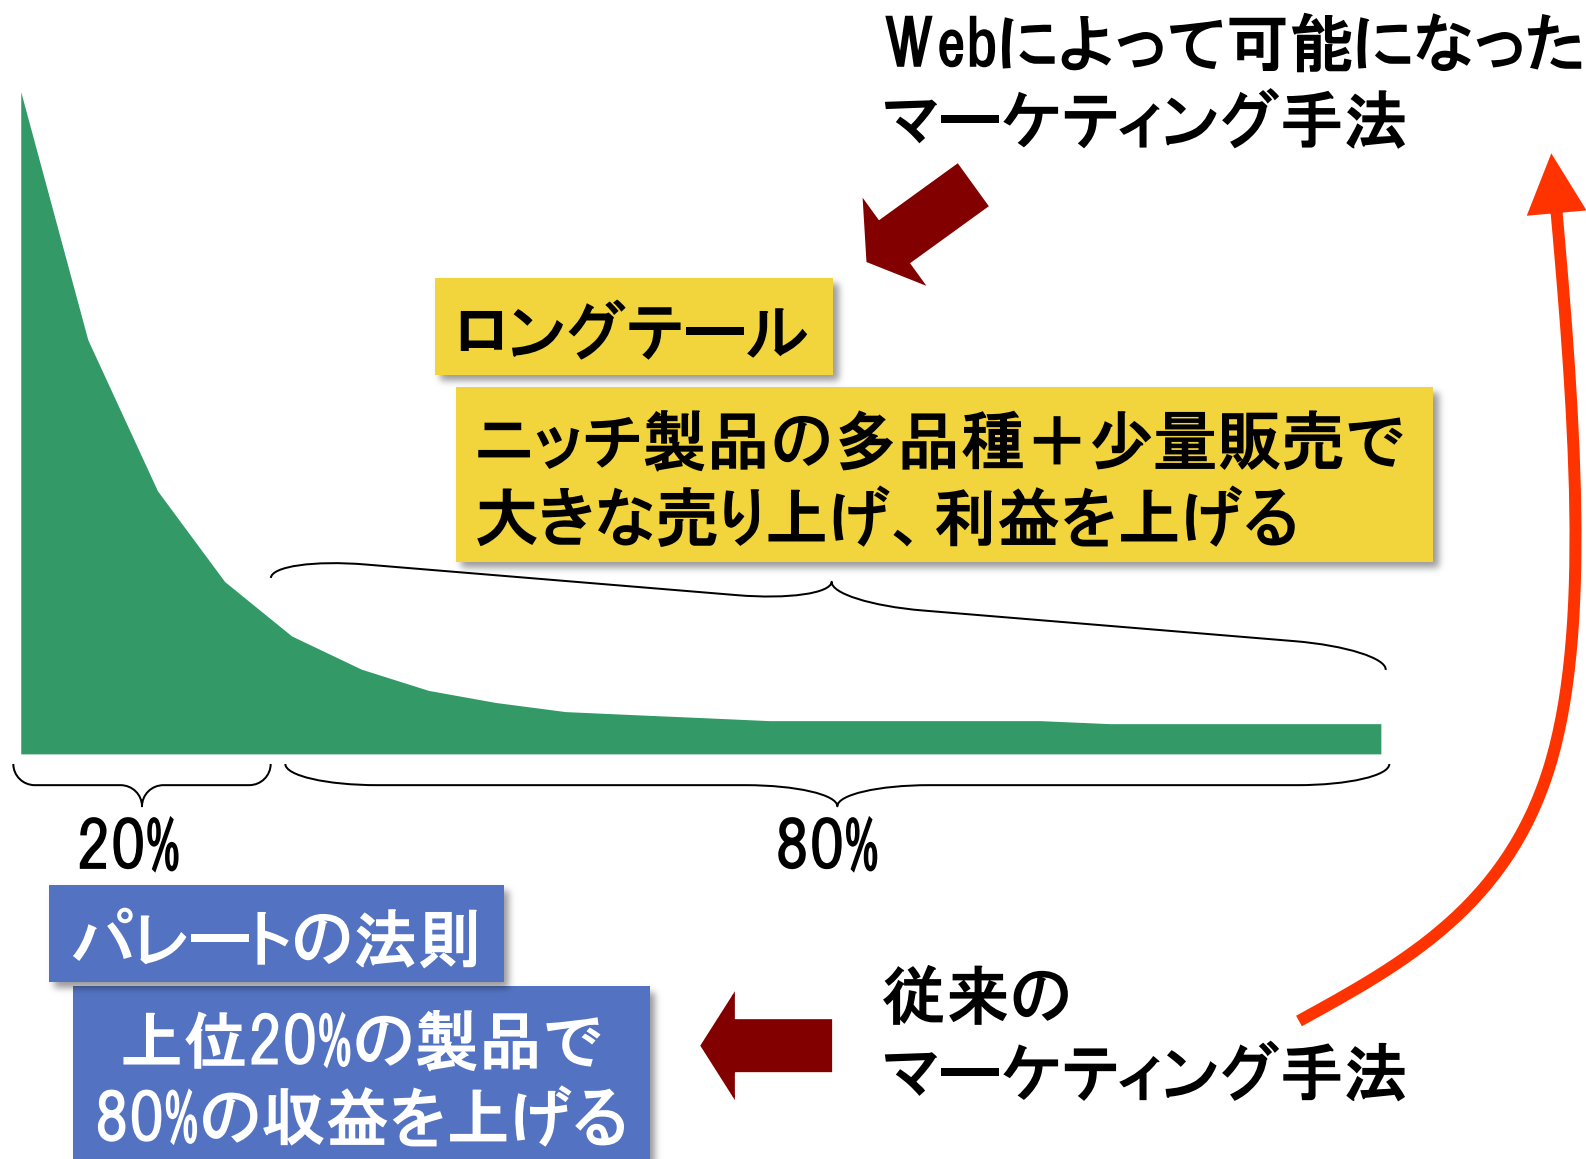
Webによって可能になった
マーケティング手法

ロングテール

ニッチ製品の多品種＋少量販売で
大きな売り上げ、利益を上げる

20%

80%

パレートの法則

上位20%の製品で
80%の収益を上げる

従来の
マーケティング手法